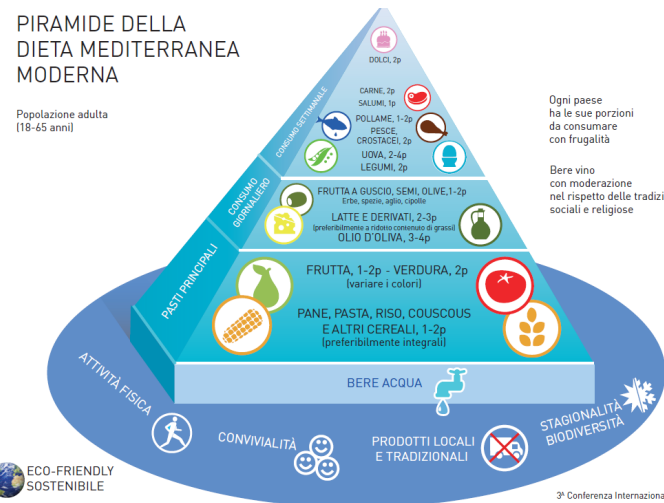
PIRAMIDE DELLA DIETA MEDITERRANEA MODERNA

Popolazione adulta (18-65 anni)

Ogni paese ha le sue porzioni da consumare con frugalità

Bere vino con moderazione nel rispetto delle tradizi sociali e religiose

CONSUMO SETTIMANALE

DOLCI, 2p

CARNE, 2p
SALUMI, 1p
POLLAME, 1-2p
PESCE, CROSTACEI, 2p
UOVA, 2-4p
LEGUMI, 2p

CONSUMO GIORNALIERO

FRUTTA A GUSCIO, SEMI, OLIVE, 1-2p
Erbe, spezie, aglio, cipolle
LATTE E DERIVATI, 2-3p
(preferibilmente a ridotto contenuto di grassi)
OLIO D'OLIVA, 3-4p

PASTI PRINCIPALI

FRUTTA, 1-2p - VERDURA, 2p
(variare i colori)
PANE, PASTA, RISO, COUSCOUS E ALTRI CEREALI, 1-2p
(preferibilmente integrali)

BERE ACQUA

ATTIVITÀ FISICA

CONVIVIALITÀ

PRODOTTI LOCALI E TRADIZIONALI

STAGIONALITÀ BIODIVERSITÀ

ECO-FRIENDLY SOSTENIBILE

3ª Conferenza Internaziona